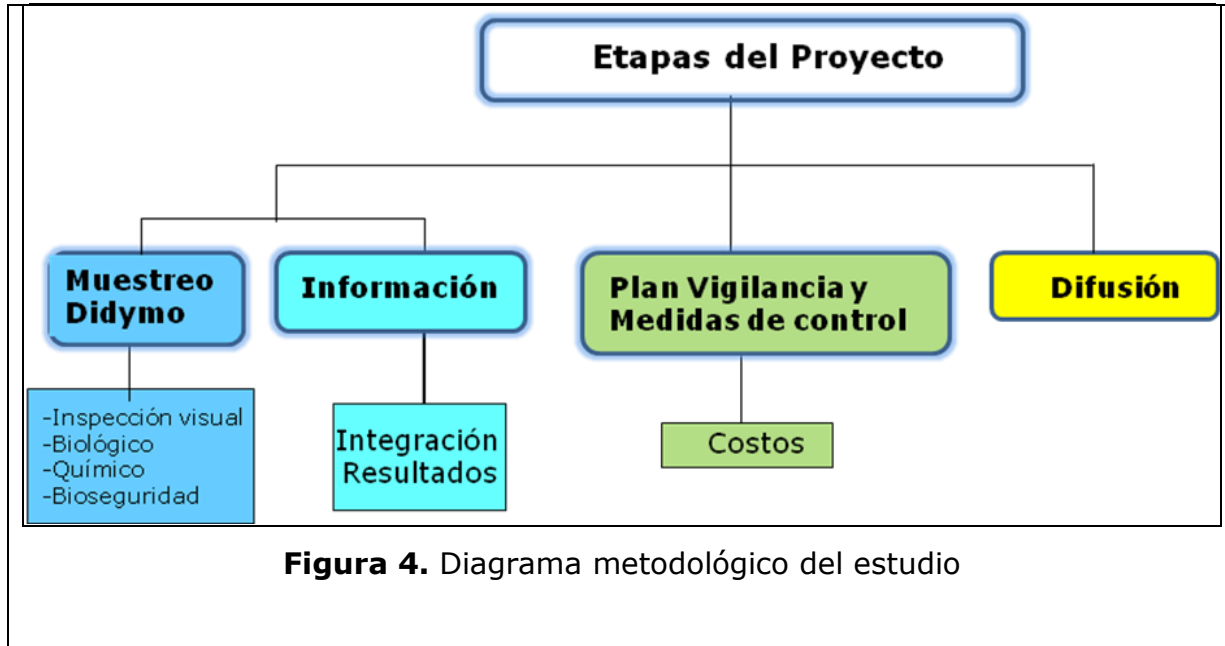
Etapas del Proyecto

Muestreo Didymo

Información

Plan Vigilancia y Medidas de control

Difusión

-Inspección visual
-Biológico
-Químico
-Bioseguridad

Integración Resultados

Costos

**Figura 4.** Diagrama metodológico del estudio